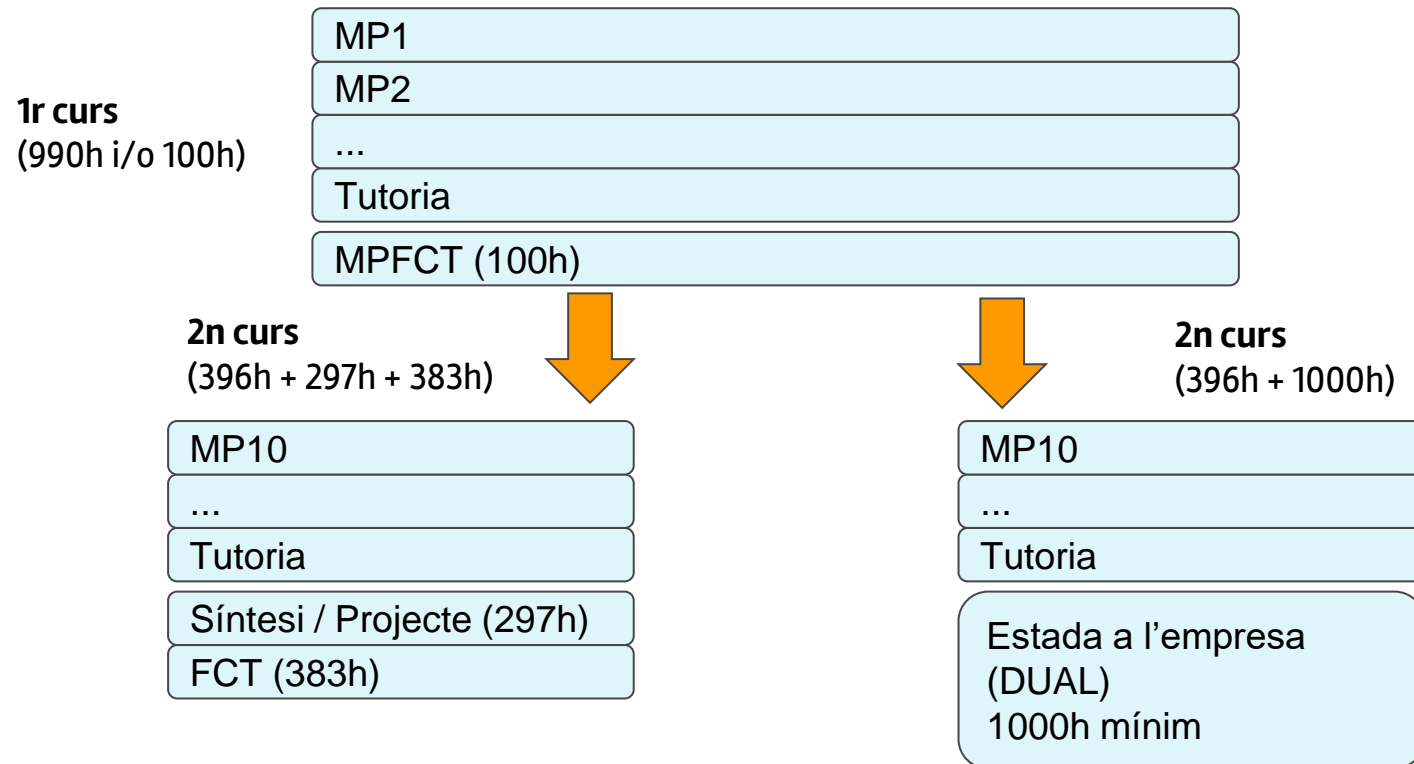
1r curs
(990h i/o 100h)

MP1
MP2
...
Tutoria
MPFCT (100h)

2n curs
(396h + 297h + 383h)

MP10
...
Tutoria
Síntesi / Projecte (297h)
FCT (383h)

2n curs
(396h + 1000h)

MP10
...
Tutoria
Estada a l’empresa (DUAL) 1000h mínim